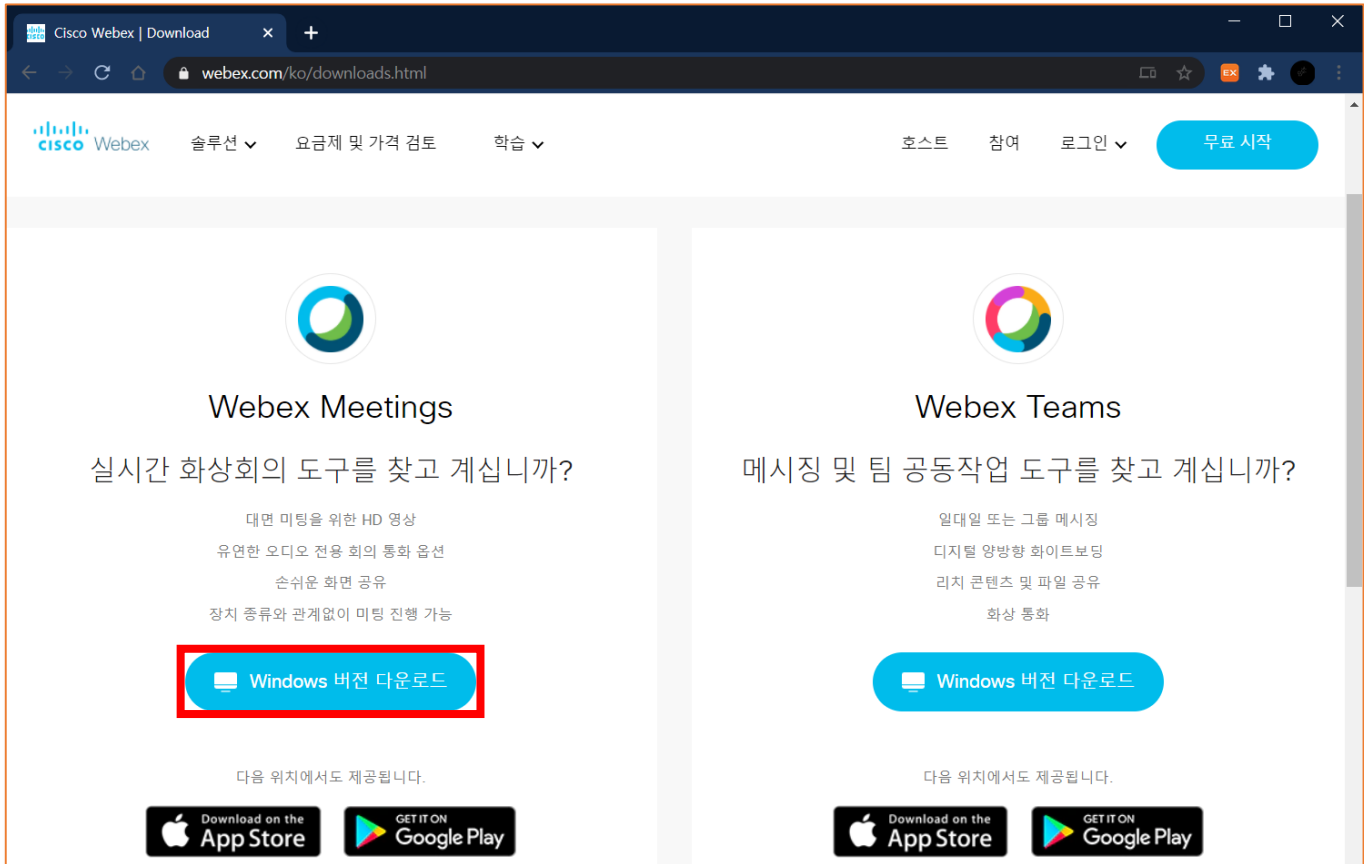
Cisco Webex | Download

webex.com/ko/downloads.html

EX

cisco Webex 솔루션 요금제 및 가격 검토 학습 호스트 참여 로그인 무료 시작

Webex Meetings

실시간 화상회의 도구를 찾고 계십니까?

대면 미팅을 위한 HD 영상
유연한 오디오 전용 회의 통화 옵션
손쉬운 화면 공유
장치 종류와 관계없이 미팅 진행 가능

Windows 버전 다운로드

다음 위치에서도 제공됩니다.

Download on the App Store

GET IT ON Google Play

Webex Teams

메시징 및 팀 공동작업 도구를 찾고 계십니까?

일대일 또는 그룹 메시징
디지털 양방향 화이트보딩
리치 콘텐츠 및 파일 공유
화상 통화

Windows 버전 다운로드

다음 위치에서도 제공됩니다.

Download on the App Store

GET IT ON Google Play